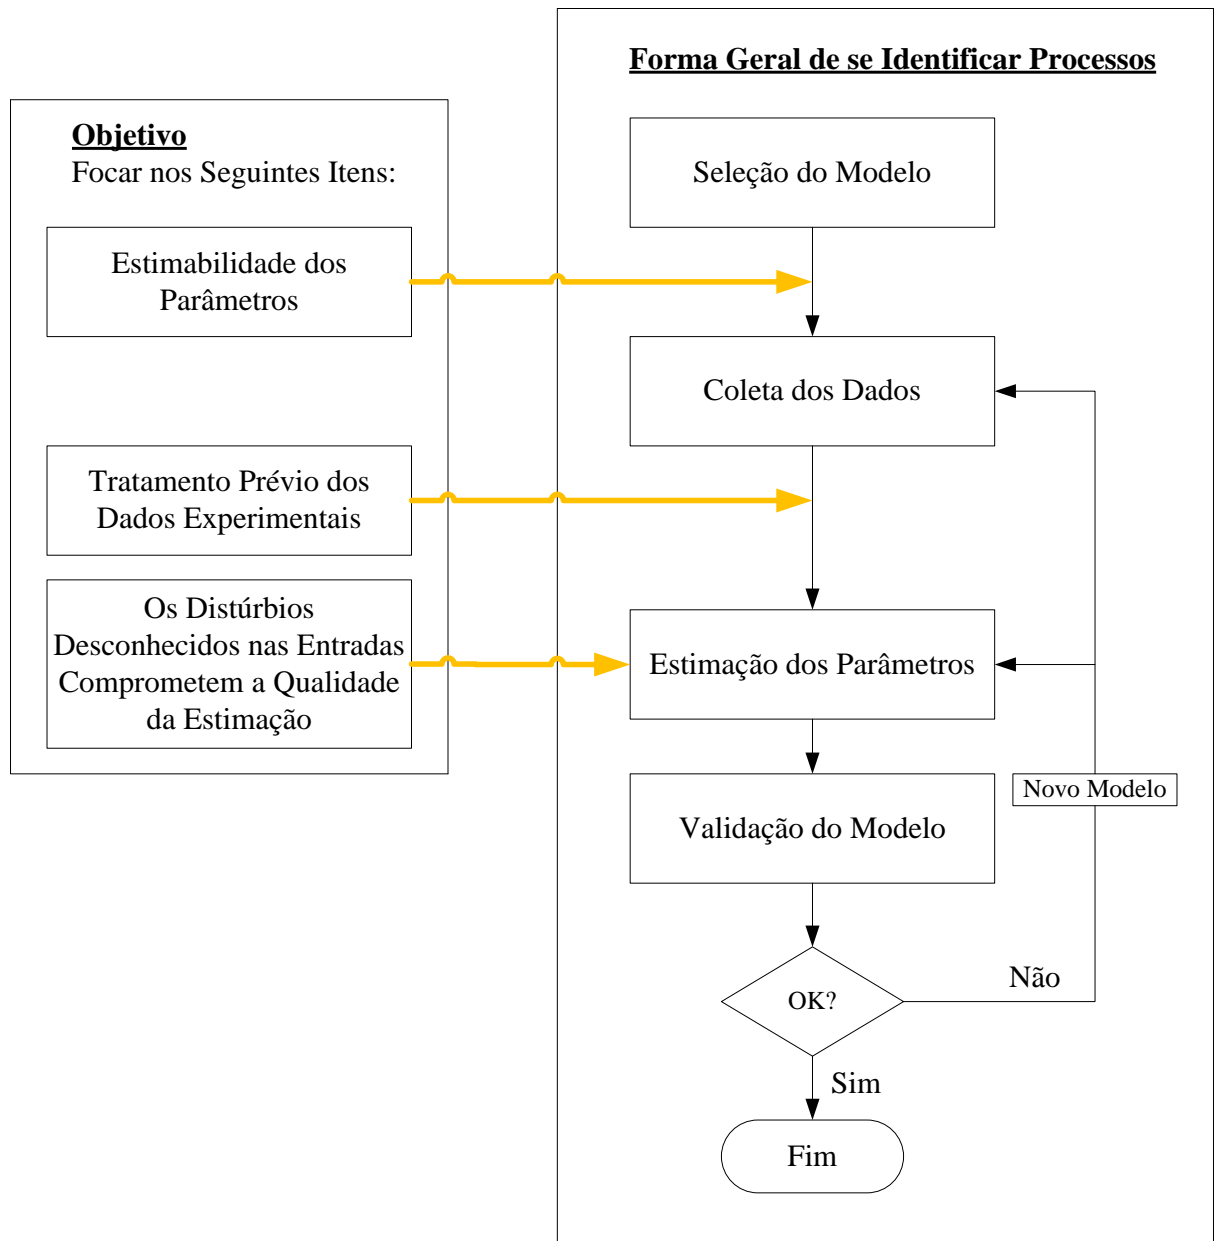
Objetivo
Focar nos Seguintes Itens:

Estimabilidade dos Parâmetros

Tratamento Prévio dos Dados Experimentais

Os Distúrbios Desconhecidos nas Entradas Comprometem a Qualidade da Estimação

Forma Geral de se Identificar Processos

Seleção do Modelo

Coleta dos Dados

Estimação dos Parâmetros

Validação do Modelo

Novo Modelo

OK?

Não

Sim

Fim